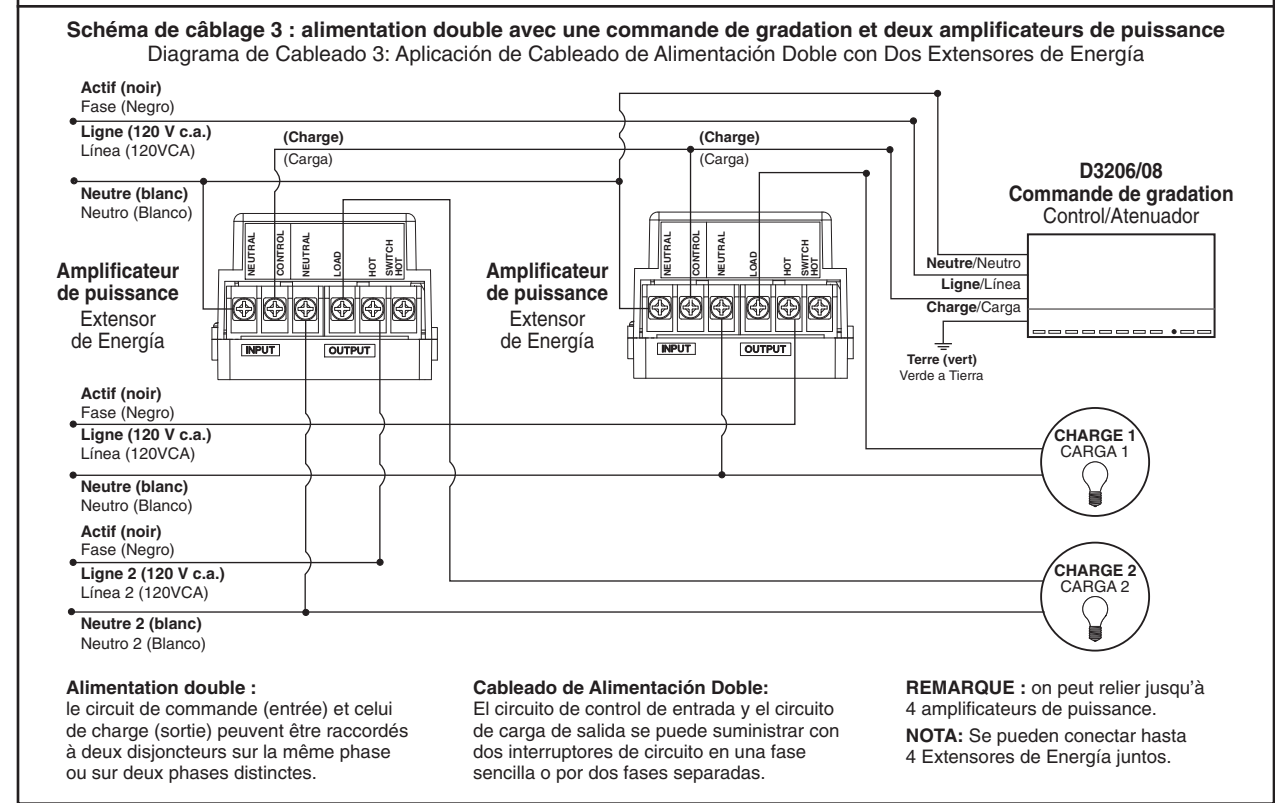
**Schéma de câblage 3 : alimentation double avec une commande de gradation et deux amplificateurs de puissance**
Diagrama de Cableado 3: Aplicación de Cableado de Alimentación Doble con Dos Extensores de Energía

**Actif (noir)**
Fase (Negro)
**Ligne (120 V c.a.)**
Línea (120VCA)
**Neutre (blanc)**
Neutro (Blanco)

**(Charge)**
(Carga)

**(Charge)**
(Carga)

**D3206/08**
**Commande de gradation**
Control/Atenuador

**Neutre**/Neutro
**Ligne**/Línea
**Charge**/Carga

**Terre (vert)**
Verde a Tierra

**Amplificateur de puissance**
Extensor de Energía

NEUTRAL CONTROL NEUTRAL LOAD HOT SWITCH HOT
INPUT OUTPUT

**Amplificateur de puissance**
Extensor de Energía

NEUTRAL CONTROL NEUTRAL LOAD HOT SWITCH HOT
INPUT OUTPUT

**Actif (noir)**
Fase (Negro)
**Ligne (120 V c.a.)**
Línea (120VCA)
**Neutre (blanc)**
Neutro (Blanco)

**CHARGE 1**
CARGA 1

**Actif (noir)**
Fase (Negro)
**Ligne 2 (120 V c.a.)**
Línea 2 (120VCA)
**Neutre 2 (blanc)**
Neutro 2 (Blanco)

**CHARGE 2**
CARGA 2

**Alimentation double :**
le circuit de commande (entrée) et celui de charge (sortie) peuvent être raccordés à deux disjoncteurs sur la même phase ou sur deux phases distinctes.

**Cableado de Alimentación Doble:**
El circuito de control de entrada y el circuito de carga de salida se puede suministrar con dos interruptores de circuito en una fase sencilla o por dos fases separadas.

**REMARQUE :** on peut relier jusqu'à 4 amplificateurs de puissance.
**NOTA:** Se pueden conectar hasta 4 Extensores de Energía juntos.